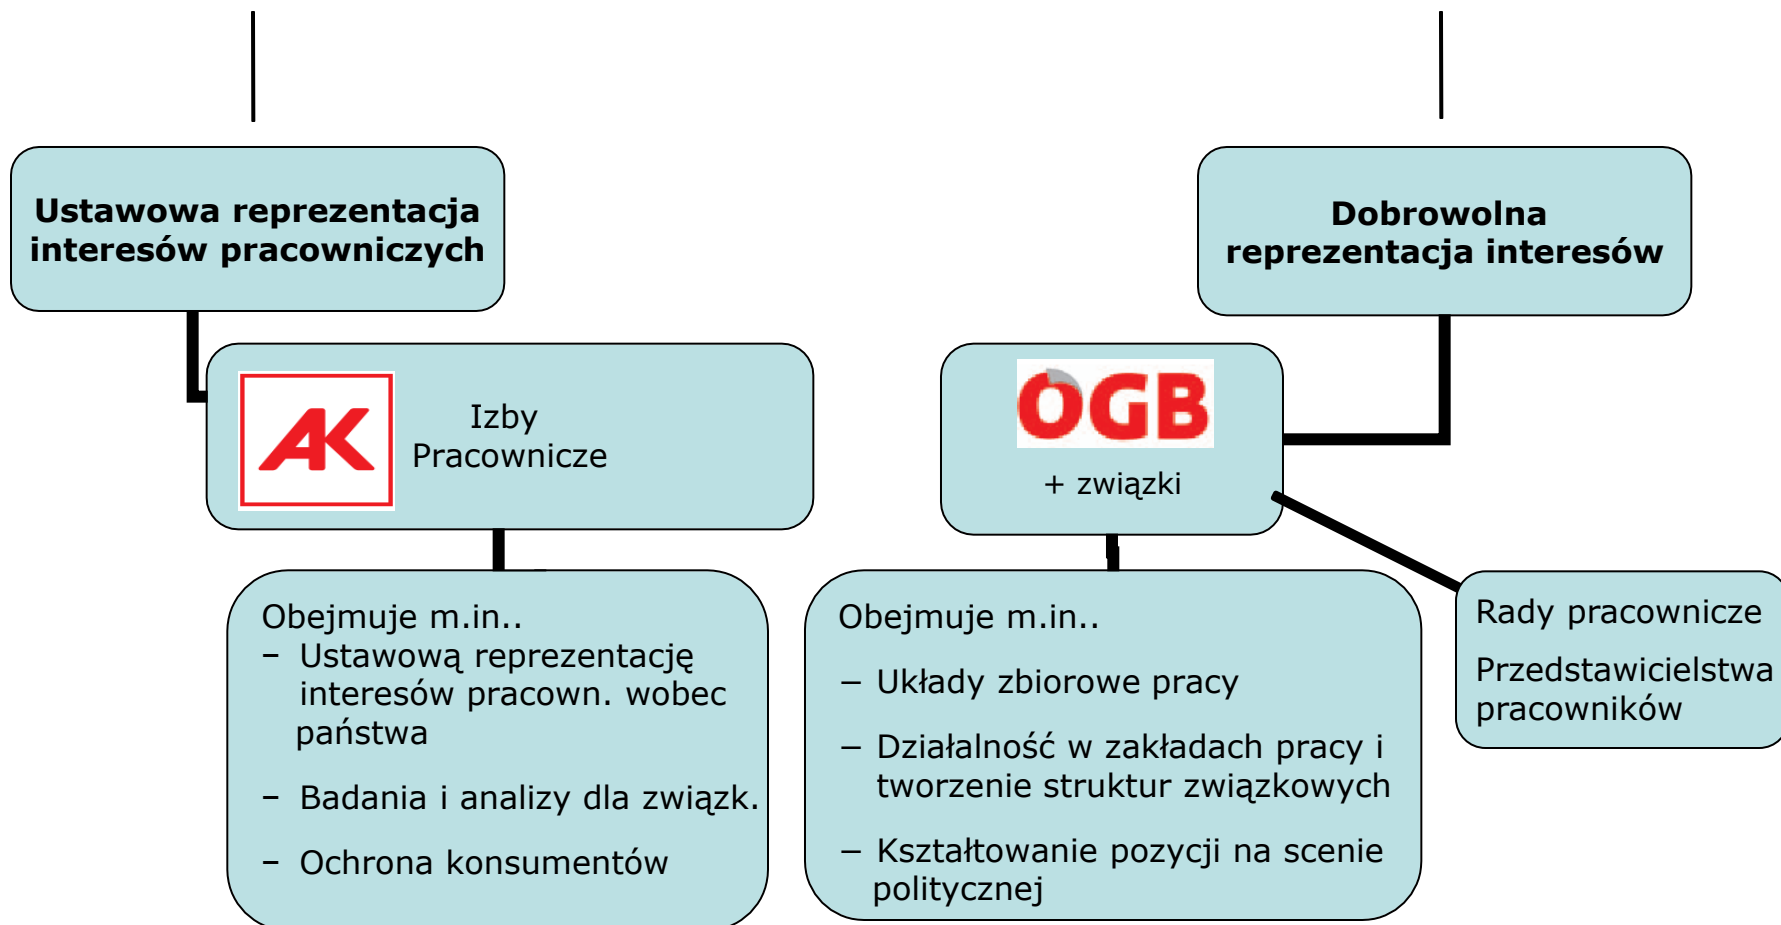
Ustawowa reprezentacja interesów pracowniczych

Dobrowolna reprezentacja interesów

AK

Izby Pracownicze

ÖGB

+ związki

Obejmuje m.in..
– Ustawową reprezentację interesów pracown. wobec państwa
– Badania i analizy dla związk.
– Ochrona konsumentów

Obejmuje m.in..
– Układy zbiorowe pracy
– Działalność w zakładach pracy i tworzenie struktur związkowych
– Kształtowanie pozycji na scenie politycznej

Rady pracownicze

Przedstawicielstwa pracowników